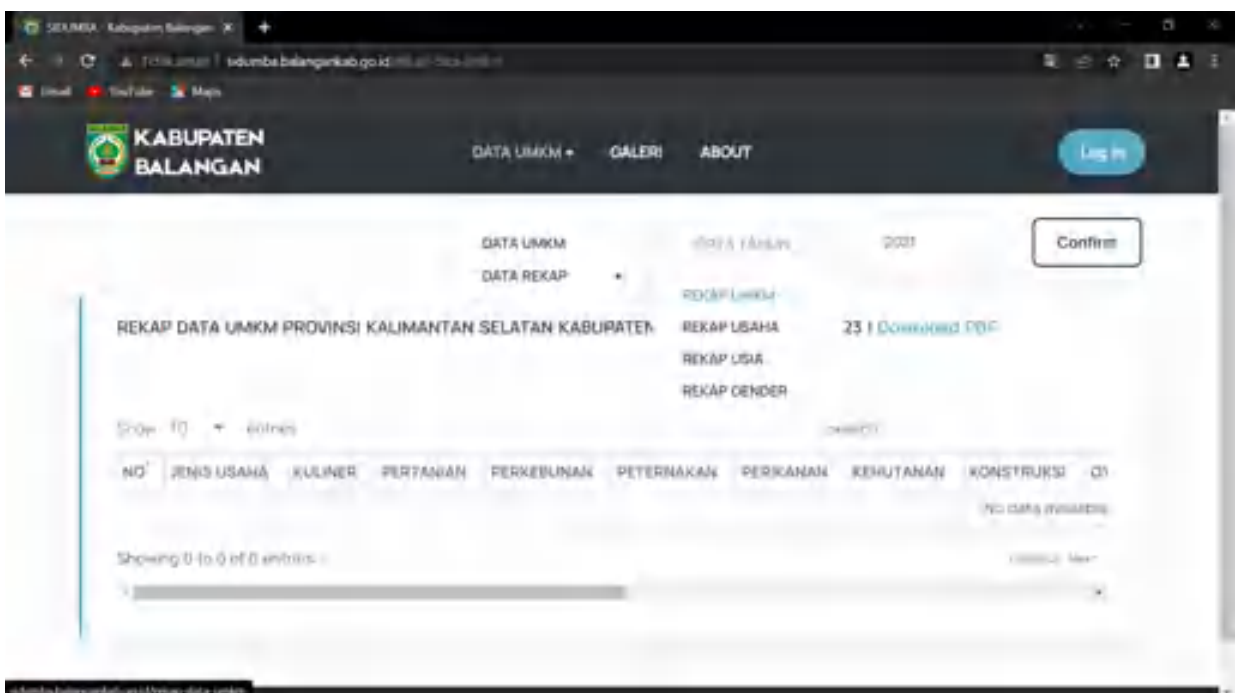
SIDUMBA - Kabupaten Balangan ×

sidumba.balangankab.go.id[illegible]

Gmail YouTube Maps

KABUPATEN BALANGAN

DATA UMKM ▾ GALERI ABOUT

Log In

DATA UMKM
DATA REKAP ▾

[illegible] TAHUN 2021

Confirm

REKAP UMKM
REKAP USAHA
REKAP USIA
REKAP GENDER

REKAP DATA UMKM PROVINSI KALIMANTAN SELATAN KABUPATEN

23 | Download PDF

Show 10 ▾ entries

Search:

| NO | JENIS USAHA | KULINER | PERTANIAN | PERKEBUNAN | PETERNAKAN | PERIKANAN | KEHUTANAN | KONSTRUKSI | O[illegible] |
|---|---|---|---|---|---|---|---|---|---|
| | | | | | | | | No data available | |

Showing 0 to 0 of 0 entries

Previous Next

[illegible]